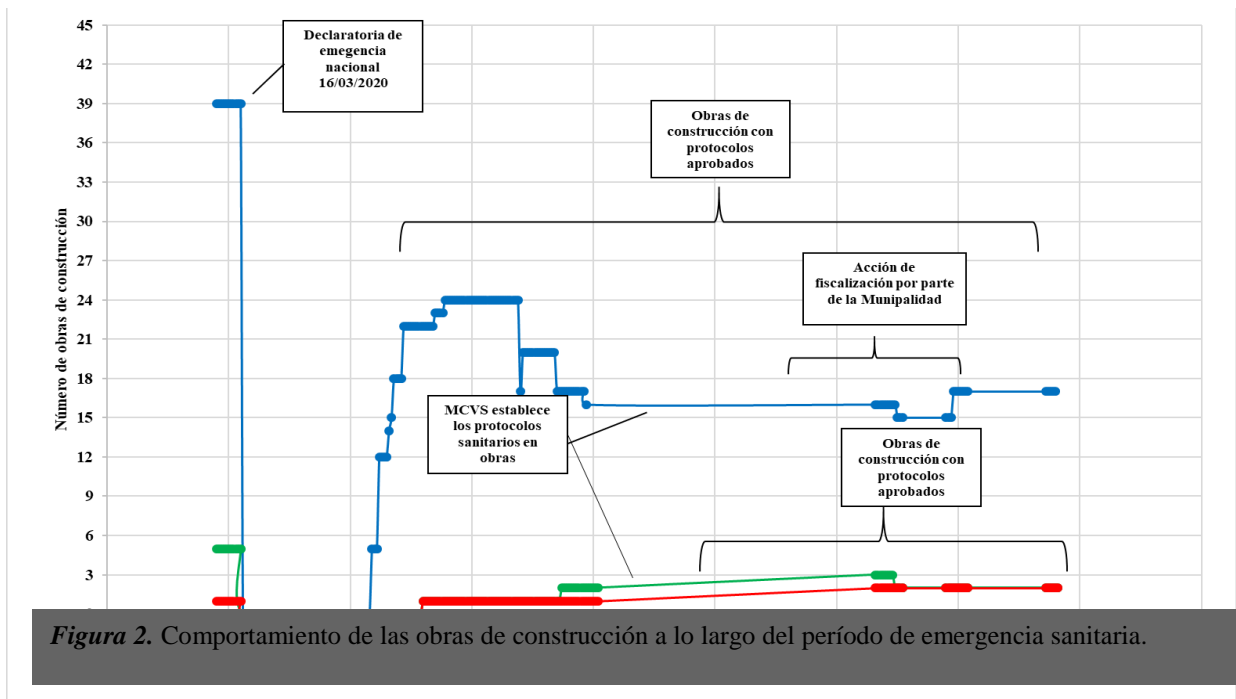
45
42
39
36
33
30
27
24
21
18
15
12
9
6
3

Número de obras de construcción

Declaratoria de emegencia nacional 16/03/2020

Obras de construcción con protocolos aprobados

Acción de fiscalización por parte de la Munipalidad

MCVS establece los protocolos sanitarios en obras

Obras de construcción con protocolos aprobados

*Figura 2.* Comportamiento de las obras de construcción a lo largo del período de emergencia sanitaria.